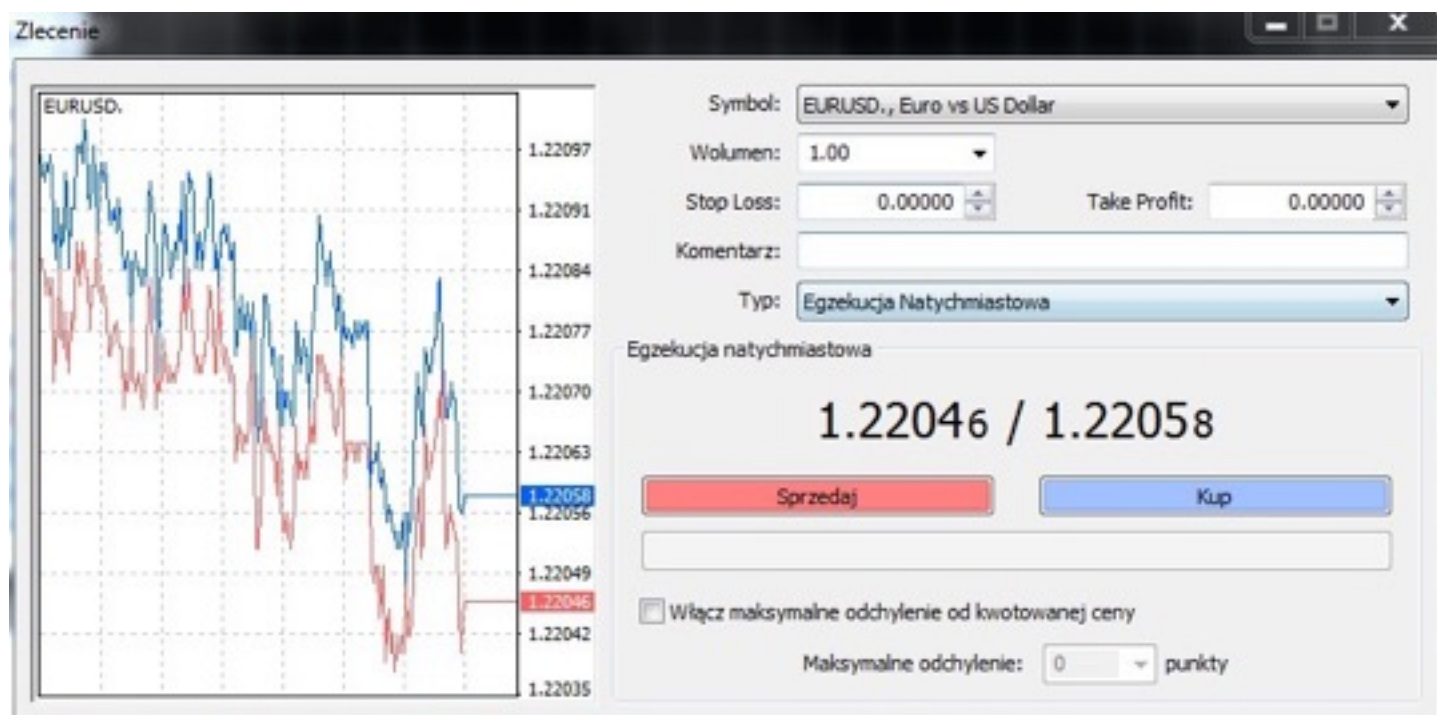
Zlecenie

EURUSD.

1.22097
1.22091
1.22084
1.22077
1.22070
1.22063
1.22058
1.22056
1.22049
1.22046
1.22042
1.22035

Symbol: EURUSD., Euro vs US Dollar

Wolumen: 1.00

Stop Loss: 0.00000

Take Profit: 0.00000

Komentarz:

Typ: Egzekucja Natychmiastowa

Egzekucja natychmiastowa

1.22046 / 1.22058

Sprzedaj

Kup

Włącz maksymalne odchylenie od kwotowanej ceny

Maksymalne odchylenie: 0 punkty